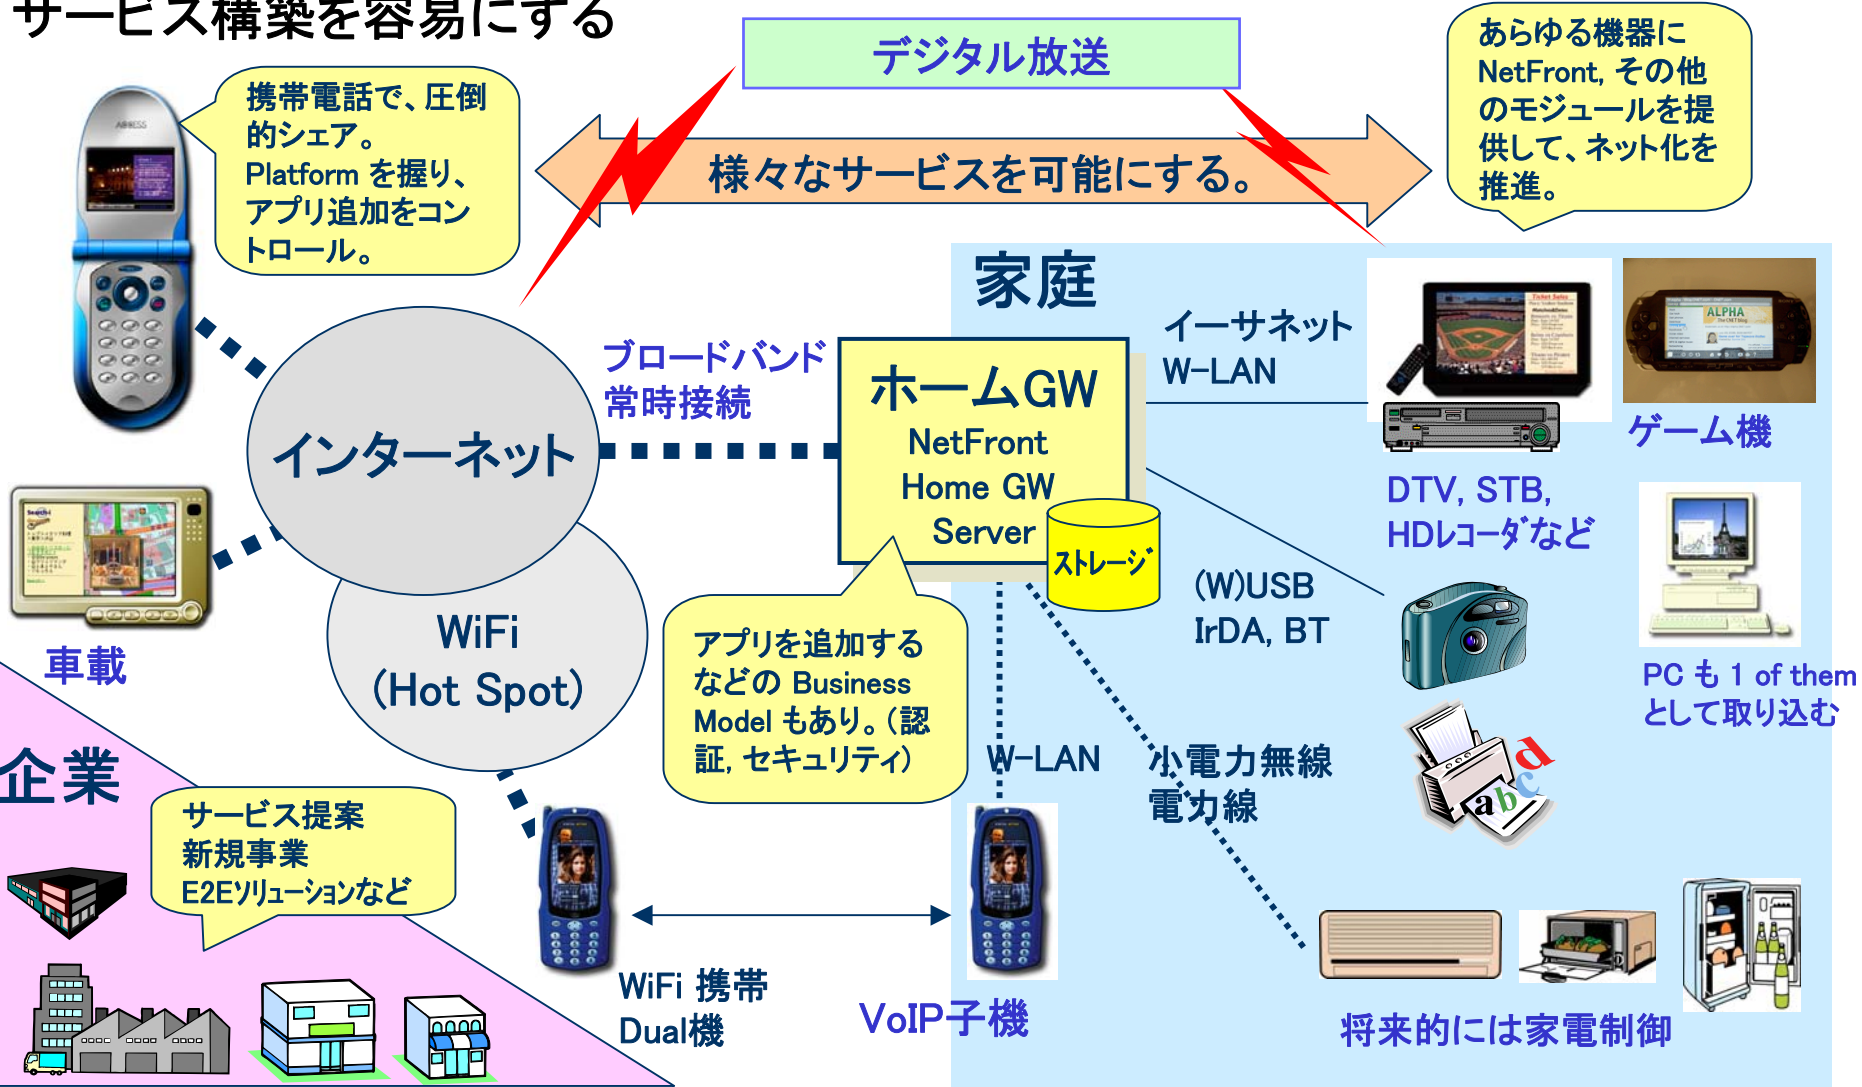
サービス構築を容易にする

デジタル放送

携帯電話で、圧倒的シェア。Platform を握り、アプリ追加をコントロール。

様々なサービスを可能にする。

あらゆる機器にNetFront, その他のモジュールを提供して、ネット化を推進。

家庭

ブロードバンド常時接続

インターネット

ホームGW
NetFront
Home GW
Server

ストレージ

イーサネット
W-LAN

DTV, STB, HDレコーダなど

ゲーム機

車載

WiFi
(Hot Spot)

アプリを追加するなどの Business Model もあり。(認証, セキュリティ)

(W)USB
IrDA, BT

PC も 1 of them として取り込む

企業

サービス提案
新規事業
E2Eソリューションなど

W-LAN

小電力無線
電力線

WiFi 携帯
Dual機

VoIP子機

将来的には家電制御